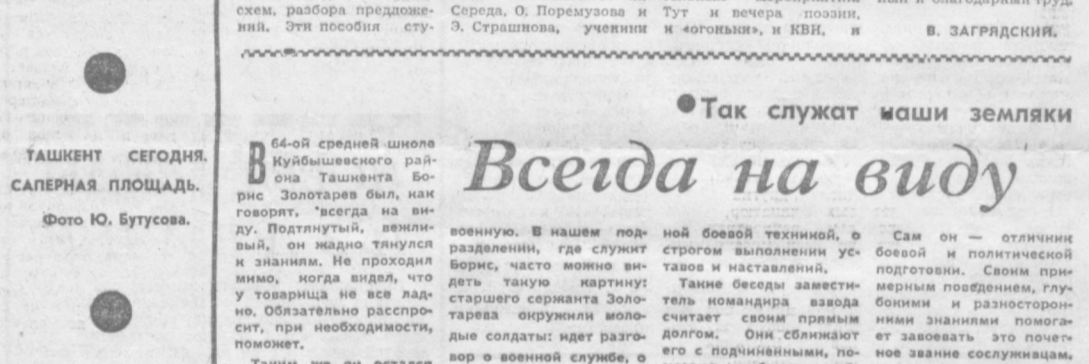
схем, разбора предложений. Эти пособия сту-

Середа, О. Поремузова и Э. Страшнова, ученики

Тут и вечера поэзии, и «огоньки», и КВН, и

В. ЗАГРЯДСКИЙ.

ТАШКЕНТ СЕГОДНЯ. САПЕРНАЯ ПЛОЩАДЬ.

Фото Ю. Бутусова.

●Так служат наши земляки

Всегда на виду

В 64-ой средней школе Куйбышевского района Ташкента Борис Золотарев был, как говорят, "всегда на виду. Подтянутый, вежливый, он жадно тянулся к знаниям. Не проходил мимо, когда видел, что у товарища не все ладно. Обязательно расспросит, при необходимости, поможет.

Таким же он остался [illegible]

военную. В нашем подразделении, где служит Борис, часто можно видеть такую картину: старшего сержанта Золотарева окружили молодые солдаты: идет разговор о военной службе, о

ной боевой техникой, о строгом выполнении уставов и наставлений.

Такие беседы заместитель командира взвода считает своим прямым долгом. Они сближают его с подчиненными, по-

Сам он — отличник боевой и политической подготовки. Своим примерным поведением, глубокими и разносторонними знаниями помогает завоевать это почетное звание сослуживцам.